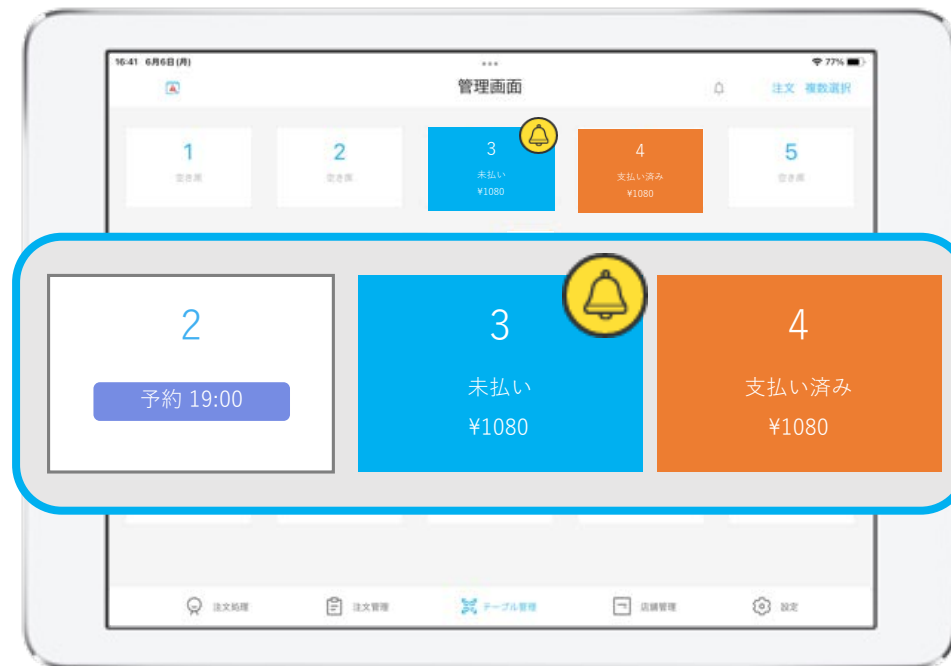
16:41 6月6日(月)

77%

管理画面

注文 複数選択

1
空き席

2
空き席

3
未払い
¥1080

4
支払い済み
¥1080

5
空き席

2
予約 19:00

3
未払い
¥1080

4
支払い済み
¥1080

注文処理

注文管理

テーブル管理

店舗管理

設定